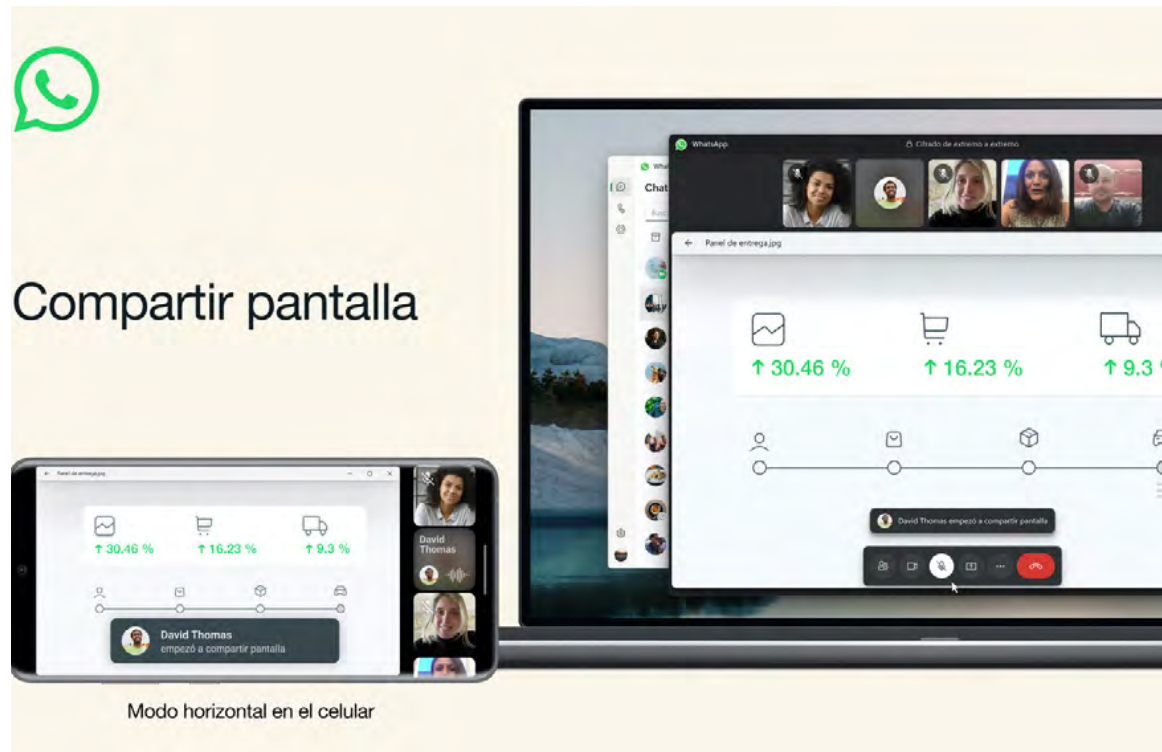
Compartir pantalla

WhatsApp
Cifrado de extremo a extremo

Chat

Panel de entrega.jpg

↑ 30.46 %
↑ 16.23 %
↑ 9.3

David Thomas empezó a compartir pantalla

Panel de entrega.jpg

↑ 30.46 %
↑ 16.23 %
↑ 9.3 %

David Thomas
empezó a compartir pantalla

David Thomas

Modo horizontal en el celular